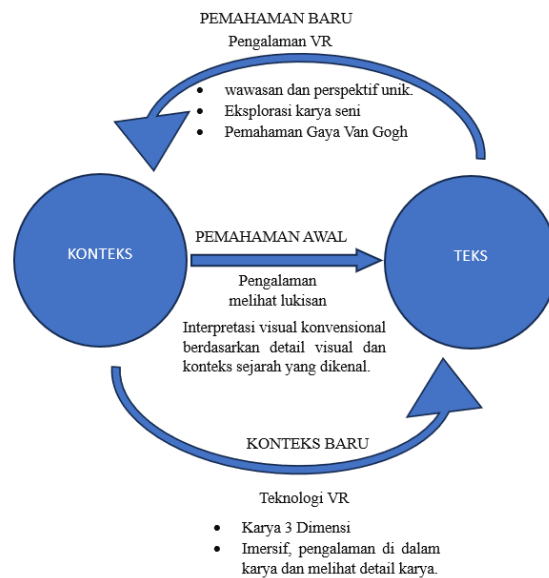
PEMAHAMAN BARU
Pengalaman VR

- wawasan dan perspektif unik.
- Eksplorasi karya seni
- Pemahaman Gaya Van Gogh

KONTEKS

PEMAHAMAN AWAL

TEKS

Pengalaman melihat lukisan

Interpretasi visual konvensional berdasarkan detail visual dan konteks sejarah yang dikenal.

KONTEKS BARU

Teknologi VR

- Karya 3 Dimensi
- Imersif, pengalaman di dalam karya dan melihat detail karya.